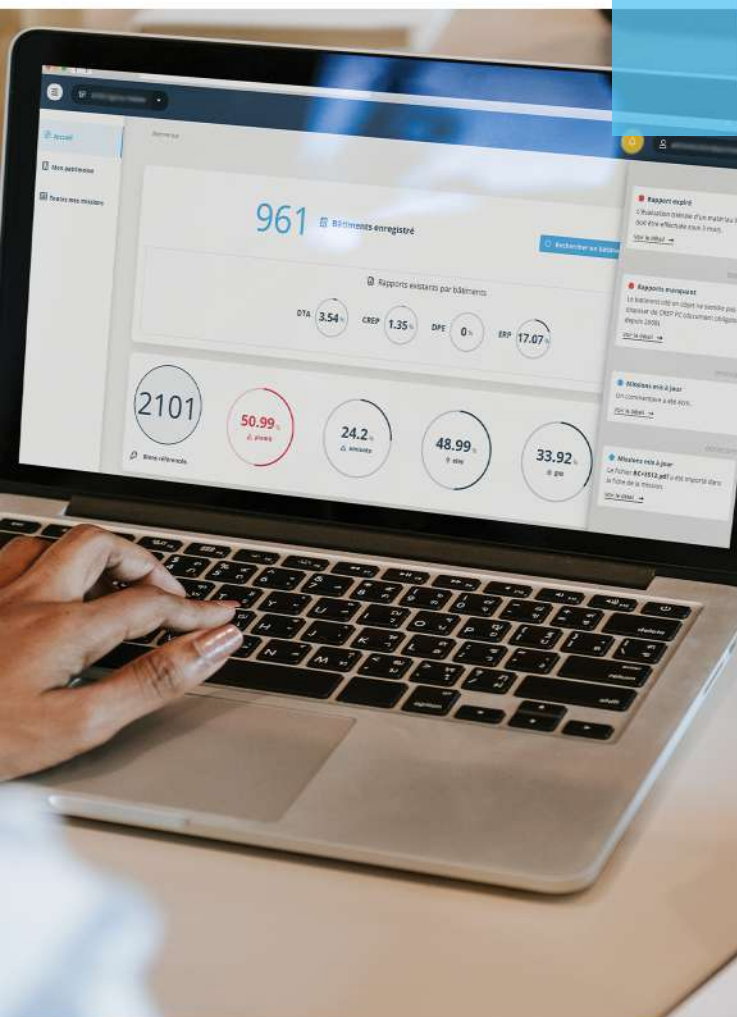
Accueil

Mes patrimoines

Toutes mes missions

961 Bâtiments enregistré

Rechercher un bâtim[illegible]

Rapports existants par bâtiments

DTA 3.54%

CREP 1.35%

DPE 0%

ERP 17.07%

2101

Biens référencés

50.99%
plomb

24.2%
amiante

48.99%
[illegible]

33.92%
gaz

Rapport expiré
L'évaluation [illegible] doit être effectuée tous 3 mois.
Voir le détail →

Rapports manquant
Le bâtiment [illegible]
Voir le détail →

Missions mis à jour
Un commentaire a été écrit.
Voir le détail →

Missions mis à jour
Le fichier BC+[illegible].pdf a été importé dans la fiche de la mission.
Voir le détail →